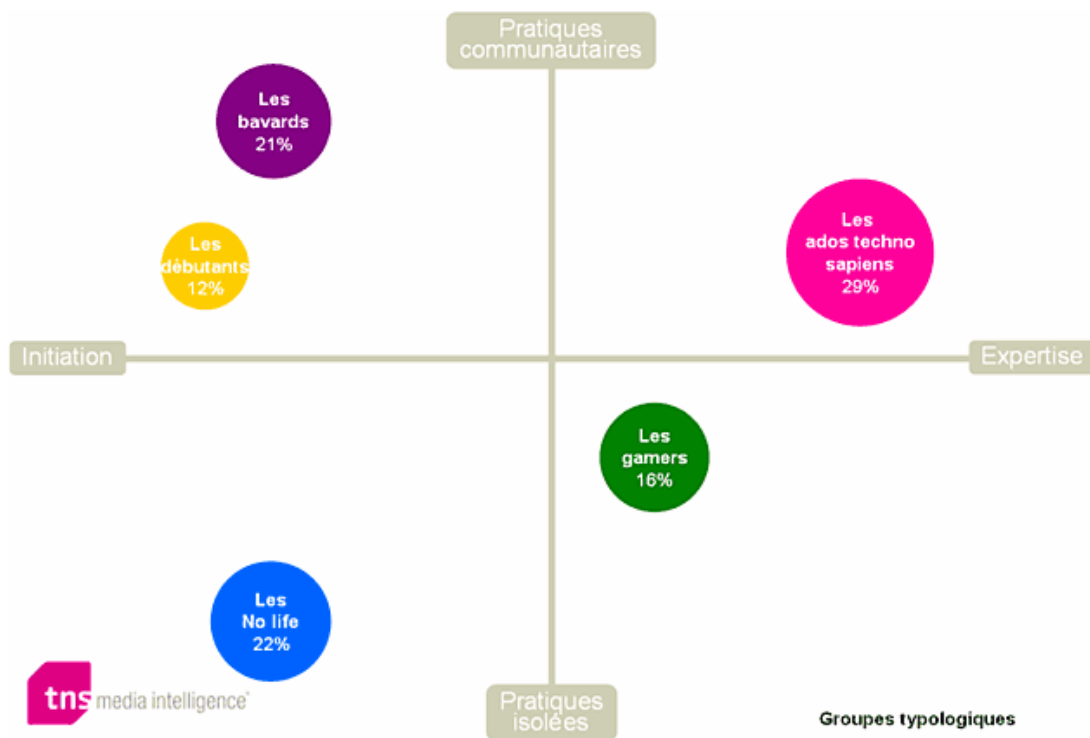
Pratiques communautaires

Les bavards 21%

Les ados techno sapiens 29%

Les débutants 12%

Initiation

Expertise

Les gamers 16%

Les No life 22%

tns media intelligence

Pratiques isolées

Groupes typologiques